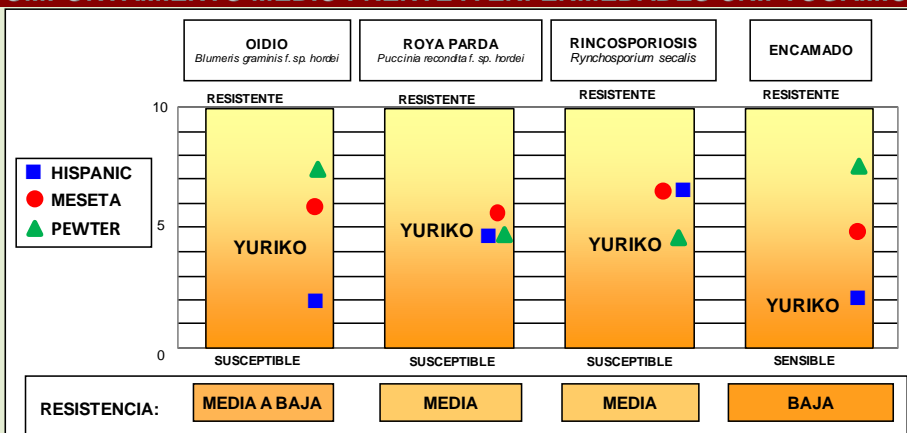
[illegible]

OIDIO
Blumeris graminis f. sp. hordei

ROYA PARDA
Puccinia recondita f. sp. hordei

RINCOSPORIOSIS
Rynchosporium secalis

ENCAMADO

10

5

0

HISPANIC
MESETA
PEWTER

RESISTENTE
YURIKO
SUSCEPTIBLE

RESISTENTE
YURIKO
SUSCEPTIBLE

RESISTENTE
YURIKO
SUSCEPTIBLE

RESISTENTE
YURIKO
SENSIBLE

RESISTENCIA: MEDIA A BAJA MEDIA MEDIA BAJA